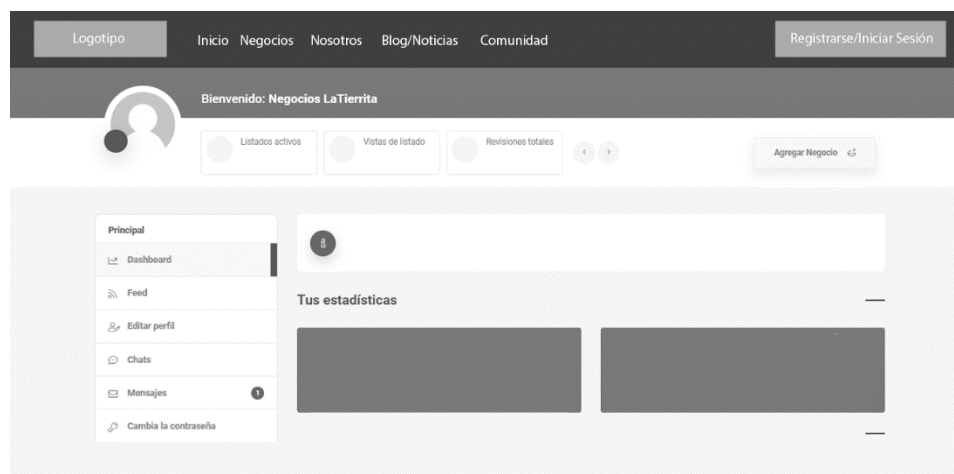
Logotipo

Inicio Negocios Nosotros Blog/Noticias Comunidad

Registrarse/Iniciar Sesión

Bienvenido: Negocios LaTierrita

Listados activos

Vistas de listado

Revisiones totales

Agregar Negocio

Principal

Dashboard

Feed

Editar perfil

Chats

Mensajes 1

Cambia la contraseña

Tus estadísticas